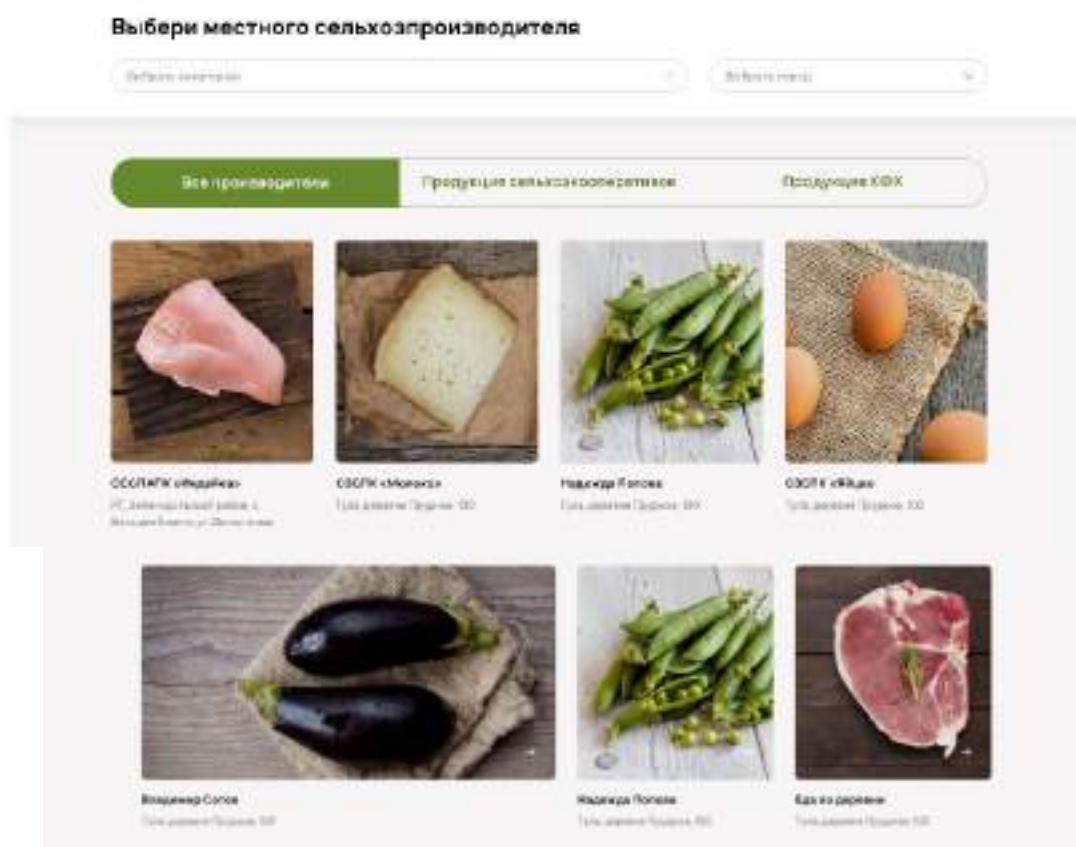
Выбери местного сельхозпроизводителя

Выберите категорию

Выберите город

Все производители

Продукция сельхозкооперативов

Продукция КФХ

СССПК «Индейка»

РТ, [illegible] район, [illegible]

СПСК «Молоко»

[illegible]

Надежда Попова

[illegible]

СПСК «Яйцо»

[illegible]

Владимир Сотов

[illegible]

Надежда Попова

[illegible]

Еда из деревни

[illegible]